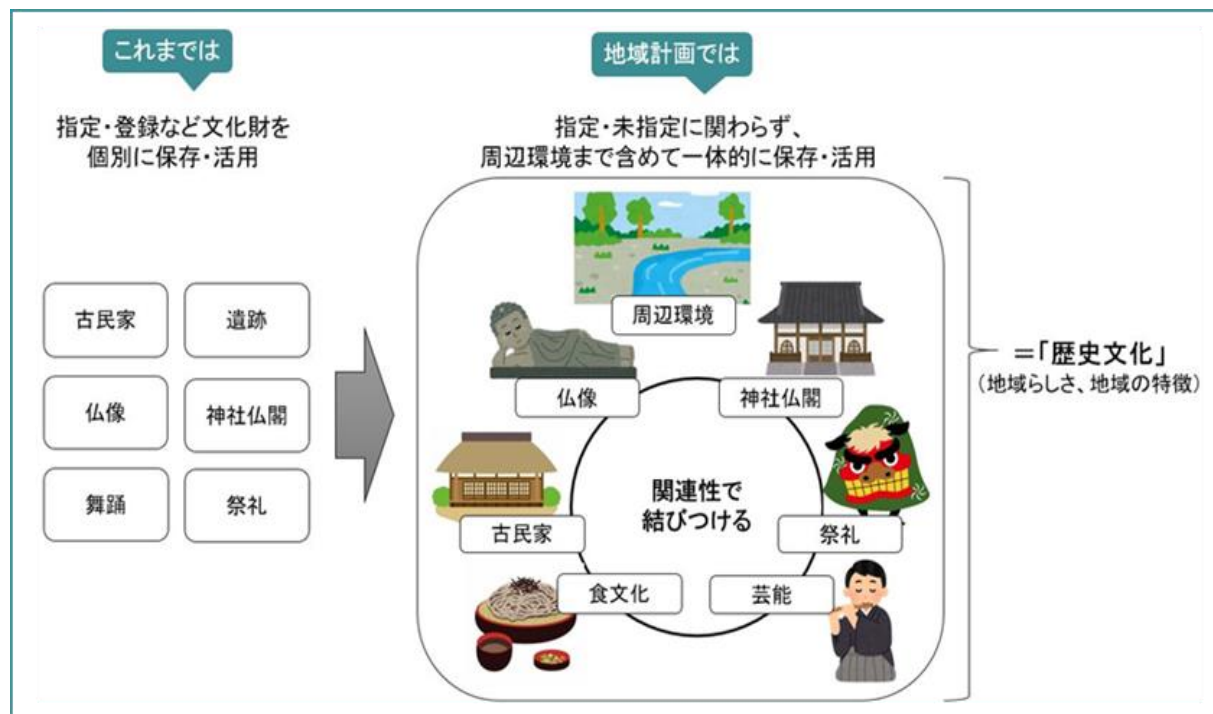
これまでは

指定・登録など文化財を個別に保存・活用

古民家

遺跡

仏像

神社仏閣

舞踊

祭礼

地域計画では

指定・未指定に関わらず、周辺環境まで含めて一体的に保存・活用

周辺環境

仏像

神社仏閣

関連性で結びつける

古民家

祭礼

食文化

芸能

=「歴史文化」
（地域らしさ、地域の特徴）